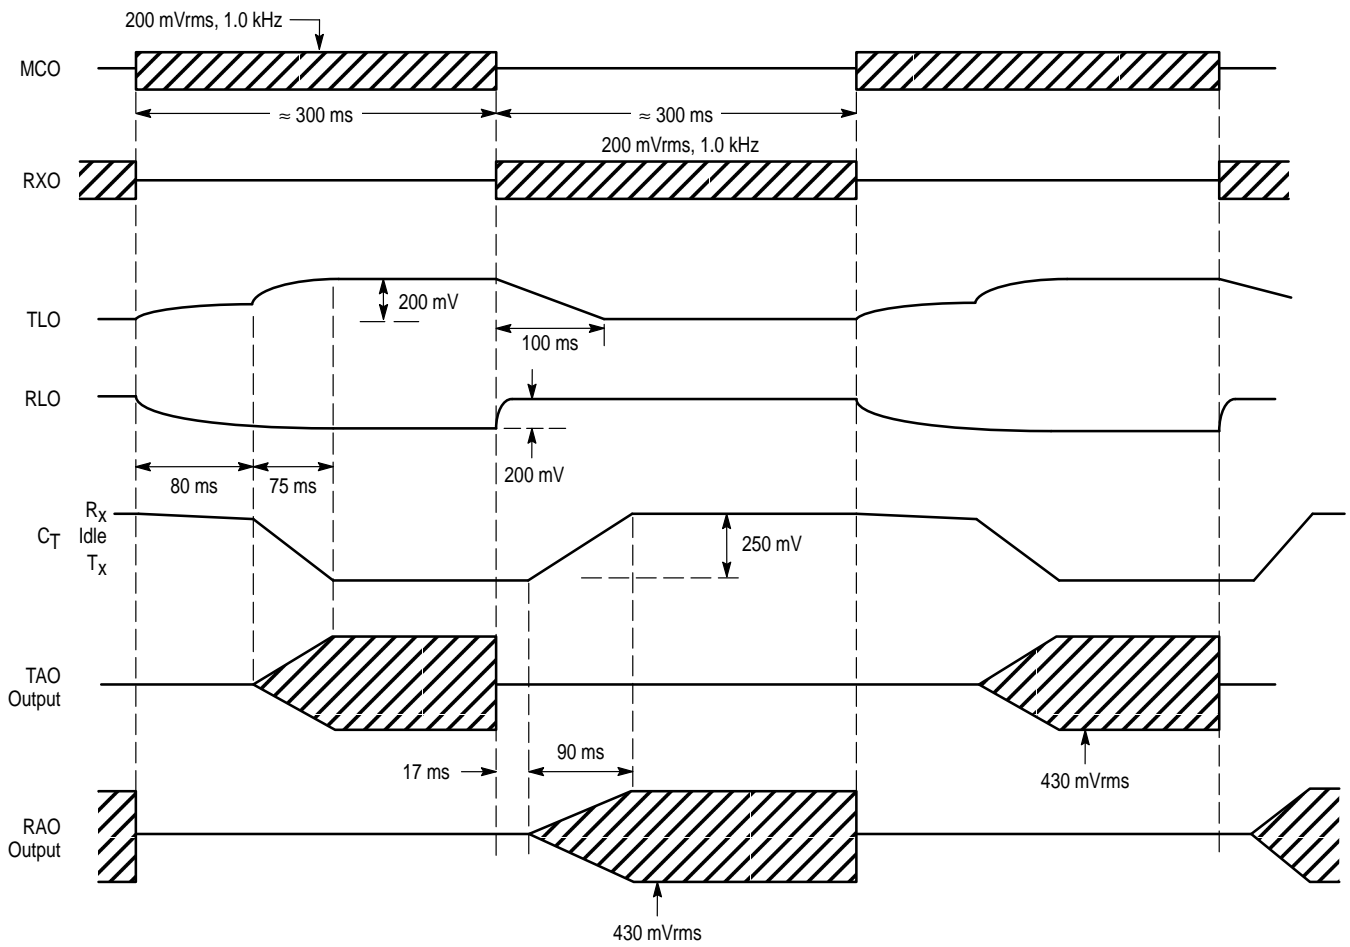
200 mVrms, 1.0 kHz

MCO

≈ 300 ms

≈ 300 ms

200 mVrms, 1.0 kHz

RXO

TLO

200 mV

100 ms

RLO

200 mV

80 ms

75 ms

$C_T$

$R_X$

Idle

$T_X$

250 mV

TAO Output

17 ms

90 ms

430 mVrms

RAO Output

430 mVrms